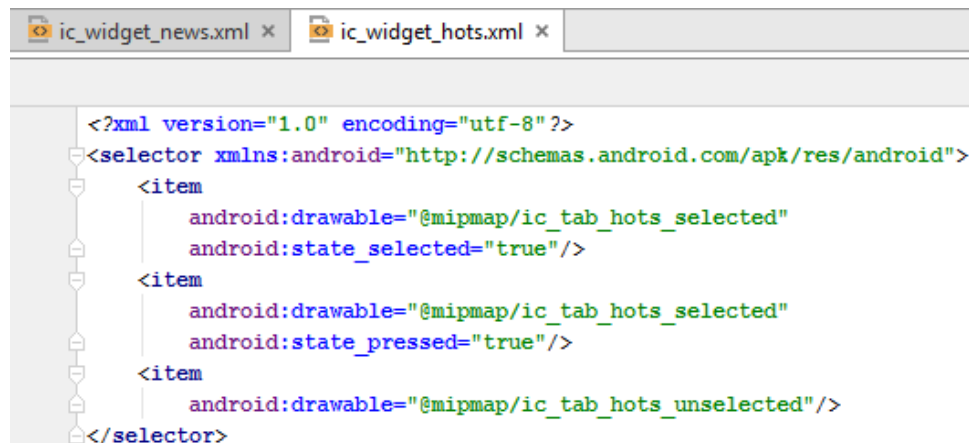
ic_widget_news.xml ×   ic_widget_hots.xml ×

<?xml version="1.0" encoding="utf-8"?>
<selector xmlns:android="http://schemas.android.com/apk/res/android">
    <item
        android:drawable="@mipmap/ic_tab_hots_selected"
        android:state_selected="true"/>
    <item
        android:drawable="@mipmap/ic_tab_hots_selected"
        android:state_pressed="true"/>
    <item
        android:drawable="@mipmap/ic_tab_hots_unselected"/>
</selector>